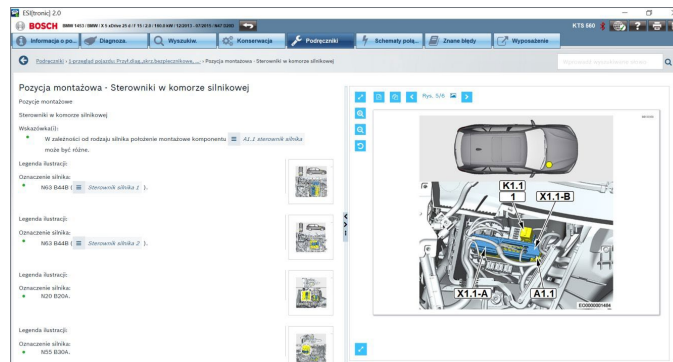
ESI[tronic] 2.0

BOSCH BMW 1453 / BMW / X 5 xDrive 25 d / f 15 / 2.0 / 160.0 kW / 12/2013 - 07/2015 / N47 D20D

KTS 560

Informacje o po... Diagnoza. Wyszukiw. Konserwacja Podręczniki Schematy połą... Znane błędy Wyposażenie

Podręczniki > 1-przegląd pojazdu Przyt.diag.,skrz.bezpiecznikowa,... > Pozycja montażowa · Sterowniki w komorze silnikowej

Wyszukiwanie kontekstowe strony

Pozycja montażowa · Sterowniki w komorze silnikowej

Pozycje montażowe

Sterowniki w komorze silnikowej

Wskazówka(i):

• W zależności od rodzaju silnika położenie montażowe komponentu A1.1 sterownik silnika może być różne.

Legenda ilustracji:

Oznaczenie silnika:

• N63 B44B ( Sterownik silnika 1 ).

Legenda ilustracji:

Oznaczenie silnika:

• N63 B44B ( Sterownik silnika 2 ).

Legenda ilustracji:

Oznaczenie silnika:

• N20 B20A.

Legenda ilustracji:

Oznaczenie silnika:

• N55 B30A.

Rys. 5/6

K1.1
1
X1.1-B
X1.1-A
A1.1
E0000001484